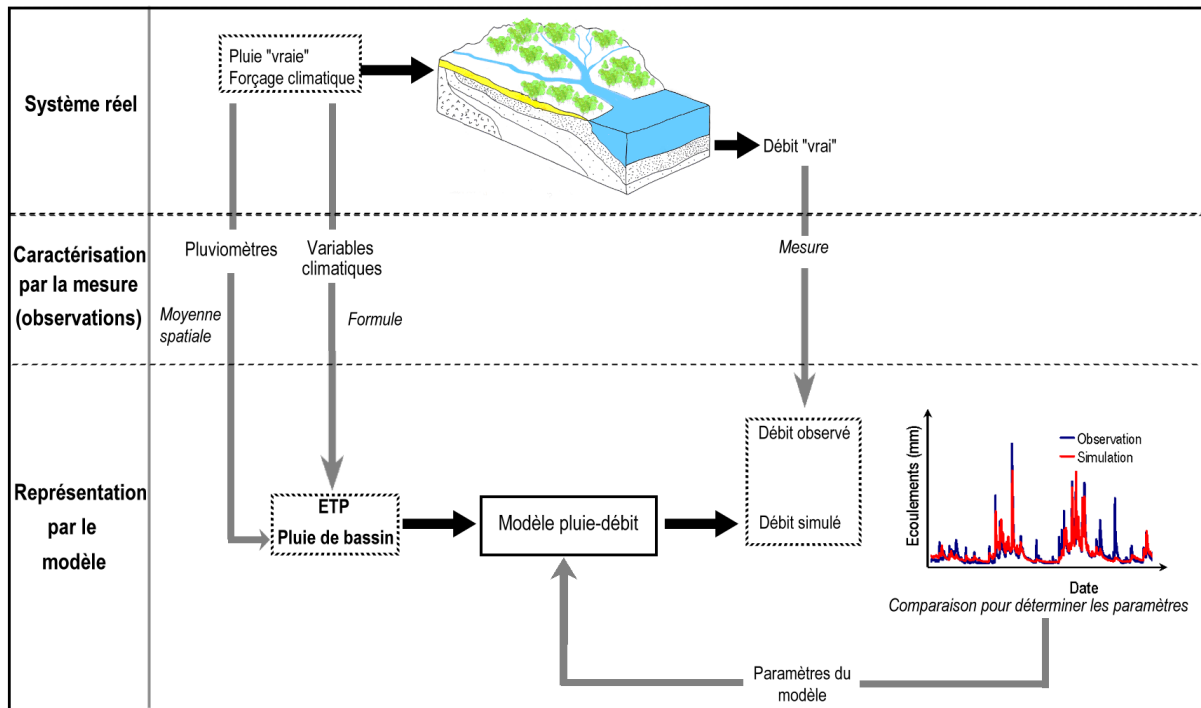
Système réel

Pluie "vraie"
Forçage climatique

Débit "vrai"

Caractérisation par la mesure (observations)

Pluviomètres

Variables climatiques

Mesure

Moyenne spatiale

Formule

Représentation par le modèle

Débit observé

ETP
Pluie de bassin

Modèle pluie-débit

Débit simulé

Observation
Simulation

Ecoulements (mm)

Date

Comparaison pour déterminer les paramètres

Paramètres du modèle